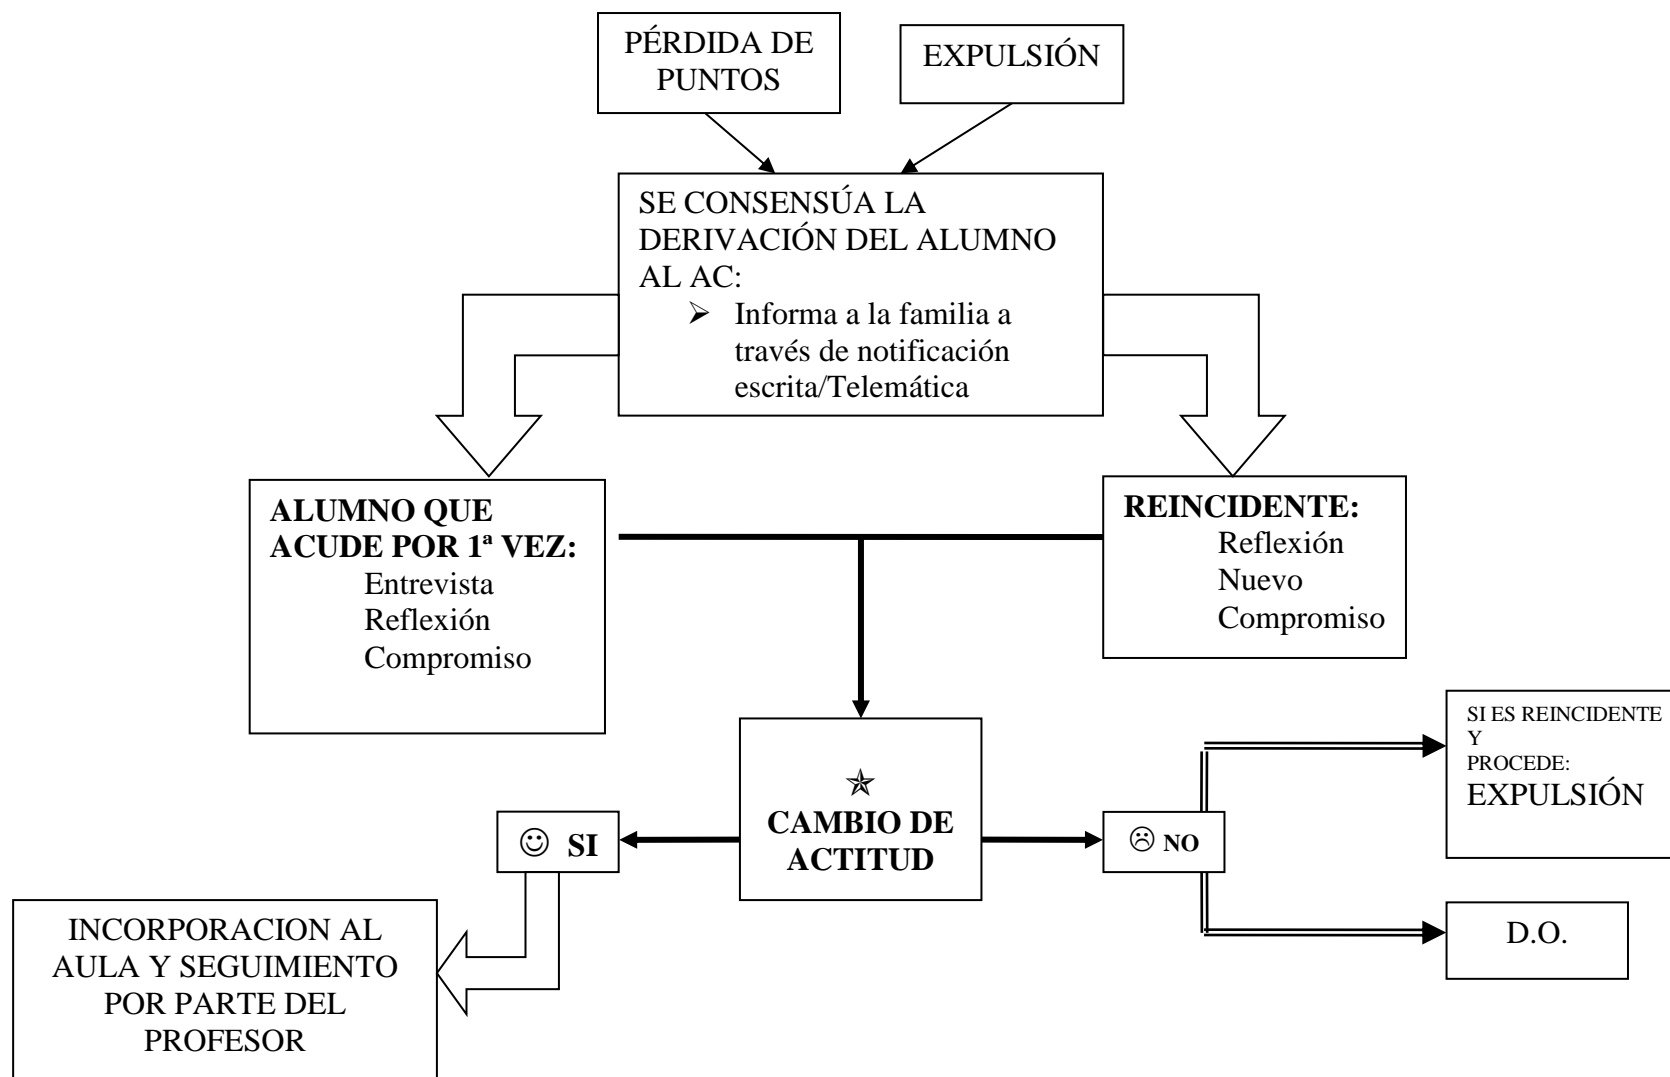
PÉRDIDA DE PUNTOS

EXPULSIÓN

SE CONSENSÚA LA DERIVACIÓN DEL ALUMNO AL AC:
➢ Informa a la familia a través de notificación escrita/Telemática

ALUMNO QUE ACUDE POR 1ª VEZ:
Entrevista
Reflexión
Compromiso

REINCIDENTE:
Reflexión
Nuevo
Compromiso

☆
CAMBIO DE ACTITUD

☺ SI

☹ NO

SI ES REINCIDENTE Y PROCEDE:
EXPULSIÓN

D.O.

INCORPORACION AL AULA Y SEGUIMIENTO POR PARTE DEL PROFESOR